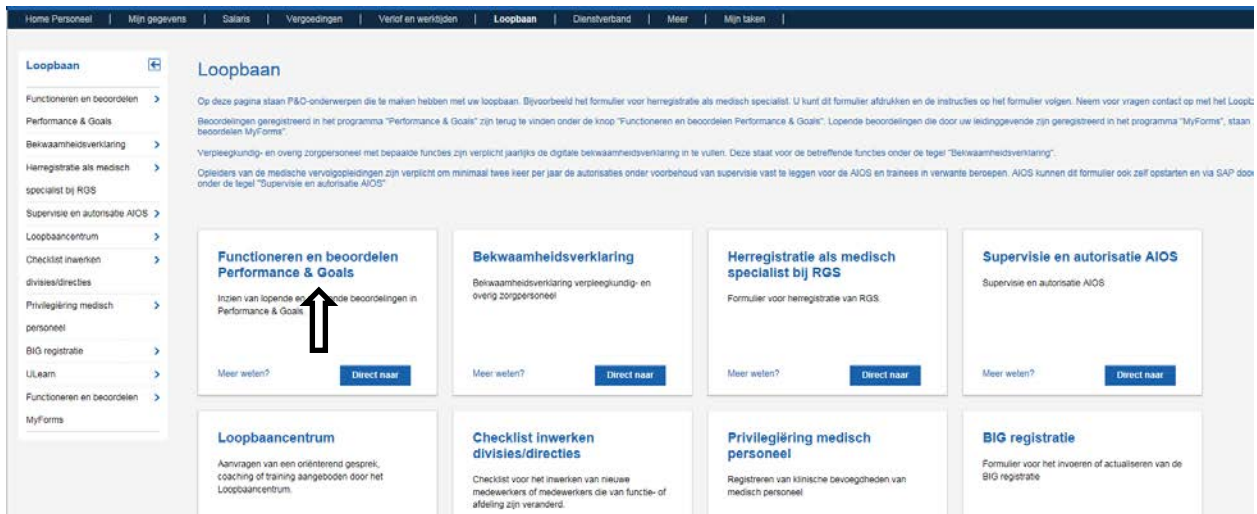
Home Personeel | Mijn gegevens | Salaris | Vergoedingen | Verlof en werktijden | Loopbaan | Dienstverband | Meer | Mijn taken |

Loopbaan

Functioneren en beoordelen Performance & Goals
Bekwaamheidsverklaring
Herregistratie als medisch specialist bij RGS
Supervisie en autorisatie AIOS
Loopbaancentrum
Checklist inwerken divisies/directies
Privilegiëring medisch personeel
BIG registratie
ULearn
Functioneren en beoordelen MyForms

Loopbaan

Op deze pagina staan P&O-onderwerpen die te maken hebben met uw loopbaan. Bijvoorbeeld het formulier voor herregistratie als medisch specialist. U kunt dit formulier afdrukken en de instructies op het formulier volgen. Neem voor vragen contact op met het Loopb

Beoordelingen geregistreerd in het programma "Performance & Goals" zijn terug te vinden onder de knop "Functioneren en beoordelen Performance & Goals". Lopende beoordelingen die door uw leidinggevende zijn geregistreerd in het programma "MyForms", staan beoordelen MyForms".

Verpleegkundig- en overig zorgpersoneel met bepaalde functies zijn verplicht jaarlijks de digitale bekwaamheidsverklaring in te vullen. Deze staat voor de betreffende functies onder de tegel "Bekwaamheidsverklaring".

Opleiders van de medische vervolgopleidingen zijn verplicht om minimaal twee keer per jaar de autorisaties onder voorbehoud van supervisie vast te leggen voor de AIOS en trainees in verwante beroepen. AIOS kunnen dit formulier ook zelf opstarten en via SAP door onder de tegel "Supervisie en autorisatie AIOS"

Functioneren en beoordelen Performance & Goals
Inzien van lopende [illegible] beoordelingen in Performance & Goals
Meer weten?
Direct naar

Bekwaamheidsverklaring
Bekwaamheidsverklaring verpleegkundig- en overig zorgpersoneel
Meer weten?
Direct naar

Herregistratie als medisch specialist bij RGS
Formulier voor herregistratie van RGS.
Meer weten?
Direct naar

Supervisie en autorisatie AIOS
Supervisie en autorisatie AIOS
Meer weten?
Direct naar

Loopbaancentrum
Aanvragen van een oriënterend gesprek, coaching of training aangeboden door het Loopbaancentrum.

Checklist inwerken divisies/directies
Checklist voor het inwerken van nieuwe medewerkers of medewerkers die van functie- of afdeling zijn veranderd.

Privilegiëring medisch personeel
Registreren van klinische bevoegdheden van medisch personeel

BIG registratie
Formulier voor het invoeren of actualiseren van de BIG registratie